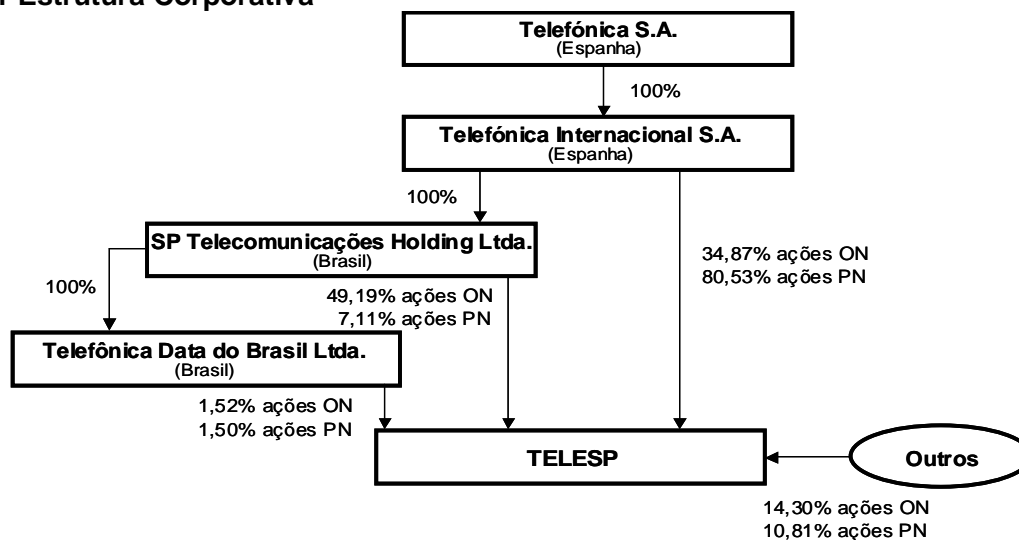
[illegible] Estrutura Corporativa

Telefónica S.A.
(Espanha)

100%

Telefónica Internacional S.A.
(Espanha)

100%

SP Telecomunicações Holding Ltda.
(Brasil)

34,87% ações ON
80,53% ações PN

100%

49,19% ações ON
7,11% ações PN

Telefônica Data do Brasil Ltda.
(Brasil)

1,52% ações ON
1,50% ações PN

TELESP

Outros

14,30% ações ON
10,81% ações PN